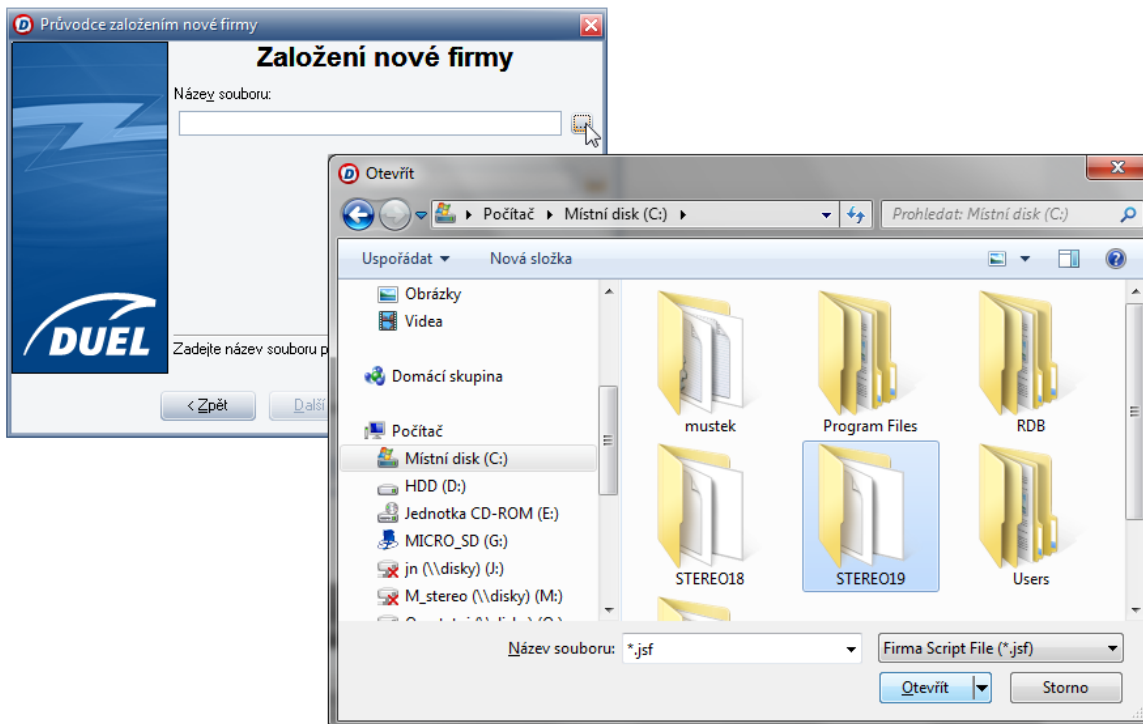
Průvodce založením nové firmy

Založení nové firmy

Název souboru:

DUEL

Zadejte název souboru p

< Zpět

Další

Otevřít

Počítač ▸ Místní disk (C:) ▸

Prohledat: Místní disk (C:)

Uspořádat ▾

Nová složka

Obrázky

Videa

Domácí skupina

Počítač

Místní disk (C:)

HDD (D:)

Jednotka CD-ROM (E:)

MICRO_SD (G:)

jn (\\disky) (J:)

M_stereo (\\disky) (M:)

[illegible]

mustek

Program Files

RDB

STEREO18

STEREO19

Users

Název souboru: *.jsf

Firma Script File (*.jsf)

Otevřít

Storno